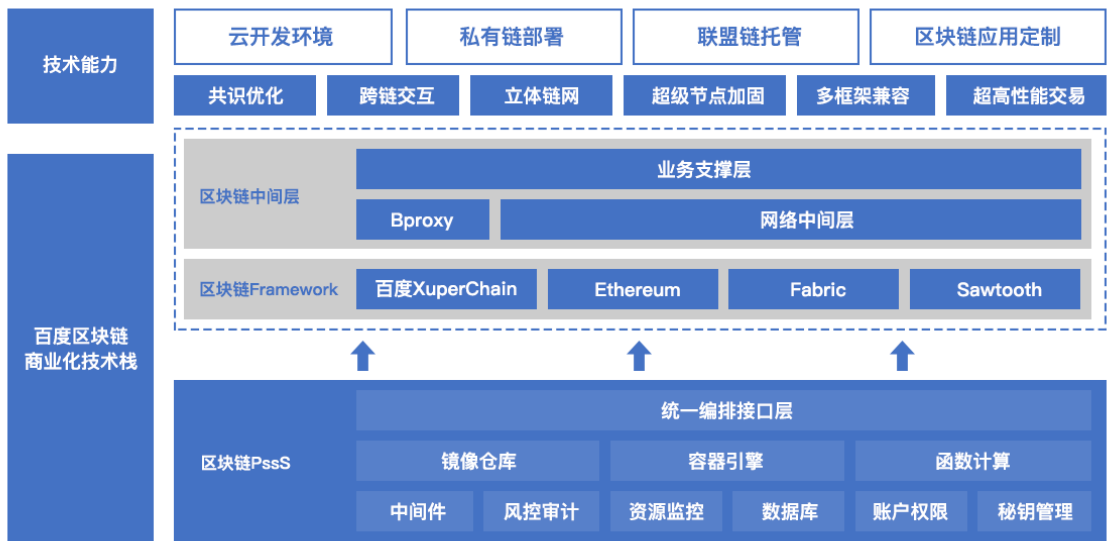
技术能力

云开发环境
私有链部署
联盟链托管
区块链应用定制

共识优化
跨链交互
立体链网
超级节点加固
多框架兼容
超高性能交易

百度区块链商业化技术栈

区块链中间层

业务支撑层

Bproxy
网络中间层

区块链Framework

百度XuperChain
Ethereum
Fabric
Sawtooth

区块链PssS

统一编排接口层

镜像仓库
容器引擎
函数计算

中间件
风控审计
资源监控
数据库
账户权限
秘钥管理